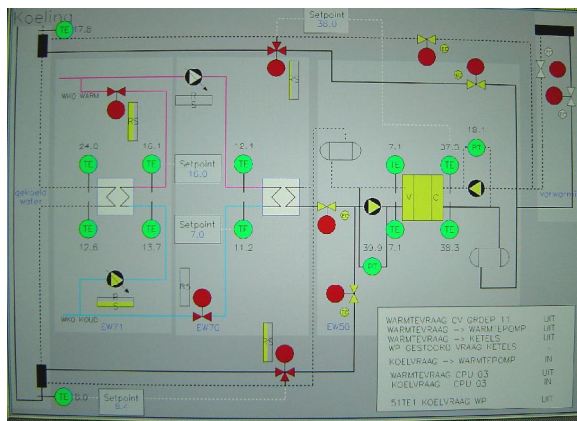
Koeling

TE 17.8

Setpoint
38.0

WKO WARM

RS

24.0

16.1

TE

TE

Setpoint
16.0

12.1

TE

7.1

37.5

18.1

TE

TE

PT

V

C

gekoeld water

verwarm

TE

TE

TE

TE

TE

TE

12.8

13.7

Setpoint
7.0

11.2

39.9

7.1

38.3

PT

RS

WKO KOUD

EW71

EW70

EW50

RS

TE 15.0

Setpoint
5.4

WARMTEVRAAG CV GROEP 11 UIT
WARMTEVRAAG -> WARMTEPOMP UIT
WARMTEVRAAG -> KETELS UIT
WP GESTOORD VRAAG KETELS

KOELVRAAG -> WARMTEPOMP IN

WARMTEVRAAG CPU 03 UIT
KOELVRAAG CPU 03 IN

SITE1 KOELVRAAG WP UIT